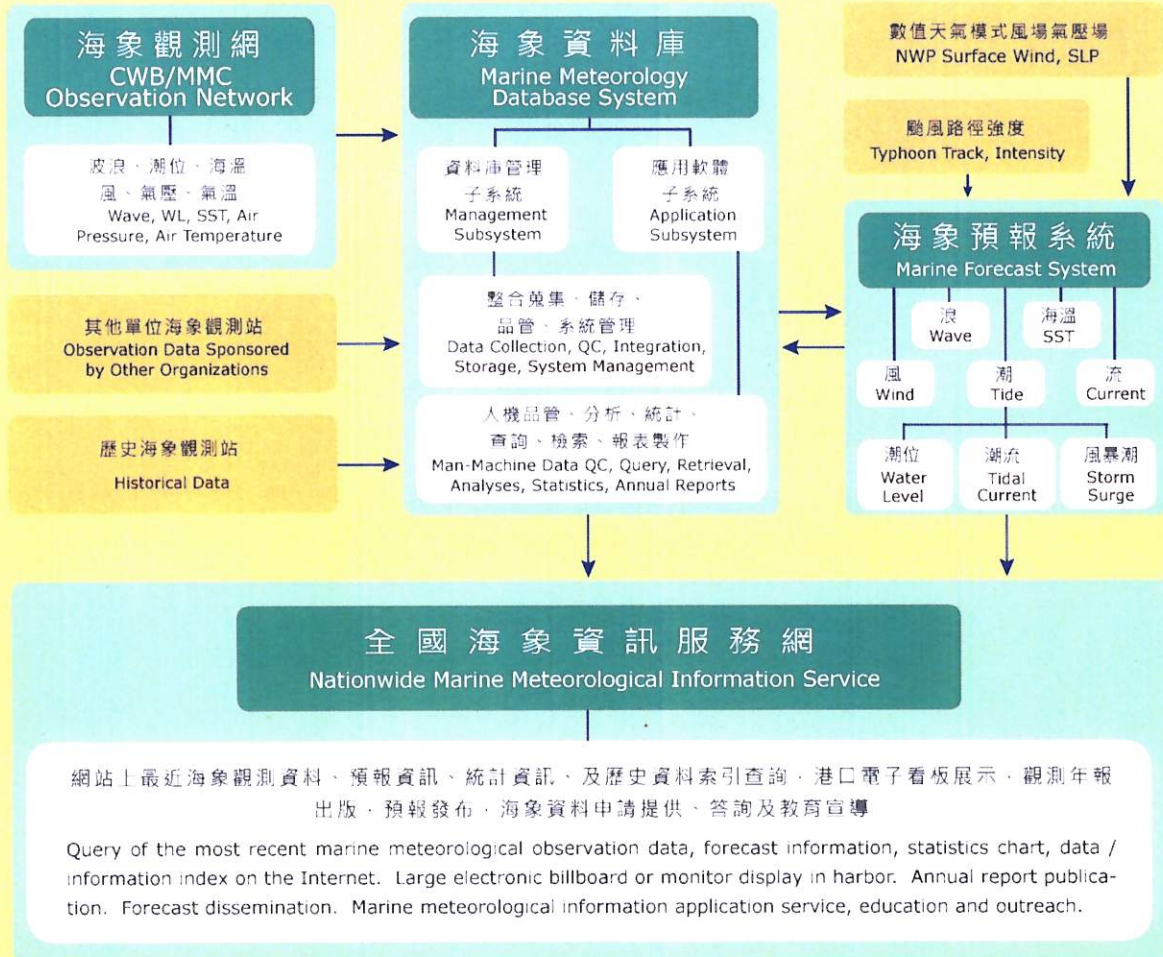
海象觀測網
CWB/MMC Observation Network

波浪、潮位、海溫
風、氣壓、氣溫
Wave, WL, SST, Air Pressure, Air Temperature

其他單位海象觀測站
Observation Data Sponsored by Other Organizations

歷史海象觀測站
Historical Data

海象資料庫
Marine Meteorology Database System

資料庫管理子系統
Management Subsystem

應用軟體子系統
Application Subsystem

整合蒐集、儲存、品管、系統管理
Data Collection, QC, Integration, Storage, System Management

人機品管、分析、統計、查詢、檢索、報表製作
Man-Machine Data QC, Query, Retrieval, Analyses, Statistics, Annual Reports

數值天氣模式風場氣壓場
NWP Surface Wind, SLP

颱風路徑強度
Typhoon Track, Intensity

海象預報系統
Marine Forecast System

浪
Wave

海溫
SST

風
Wind

潮
Tide

流
Current

潮位
Water Level

潮流
Tidal Current

風暴潮
Storm Surge

全國海象資訊服務網
Nationwide Marine Meteorological Information Service

網站上最近海象觀測資料、預報資訊、統計資訊、及歷史資料索引查詢，港口電子看板展示，觀測年報出版，預報發佈，海象資料申請提供、答詢及教育宣導

Query of the most recent marine meteorological observation data, forecast information, statistics chart, data / information index on the Internet. Large electronic billboard or monitor display in harbor. Annual report publication. Forecast dissemination. Marine meteorological information application service, education and outreach.